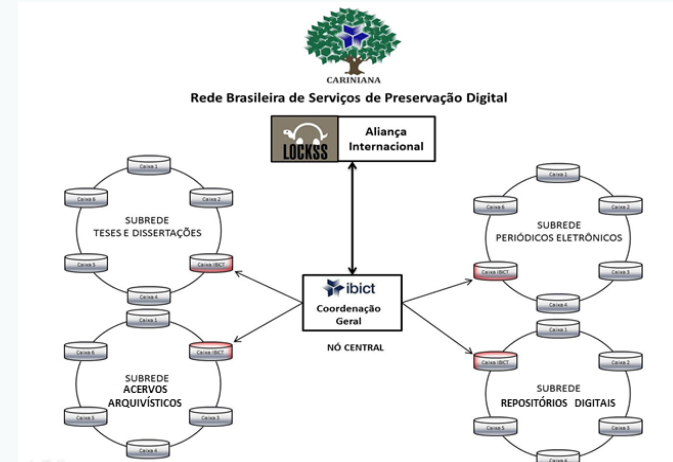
CARINIANA

Rede Brasileira de Serviços de Preservação Digital

LOCKSS

Aliança Internacional

Caixa 1
Caixa 6
Caixa 2
SUBREDE
TESES E DISSERTAÇÕES
Caixa 5
Caixa IBICT
Caixa 4

Caixa 1
Caixa 6
Caixa 2
SUBREDE
PERIÓDICOS ELETRÔNICOS
Caixa IBICT
Caixa 3
Caixa 4

ibict
Coordenação Geral

NÓ CENTRAL

Caixa 1
Caixa 6
Caixa IBICT
SUBREDE
ACERVOS ARQUIVÍSTICOS
Caixa 5
Caixa 3
Caixa 4

Caixa 1
Caixa IBICT
Caixa 2
SUBREDE
REPOSITÓRIOS DIGITAIS
Caixa 5
Caixa 3
Caixa 4